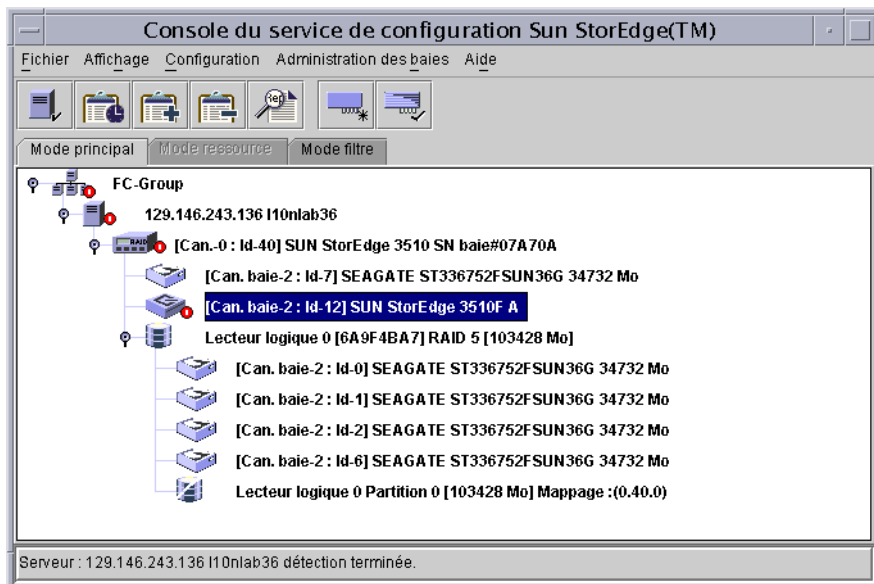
Console du service de configuration Sun StorEdge(TM)

Fichier Affichage Configuration Administration des baies Aide

Mode principal Mode ressource Mode filtre

FC-Group

129.146.243.136 l10nlab36

[Can.-0 : Id-40] SUN StorEdge 3510 SN baie#07A70A

[Can. baie-2 : Id-7] SEAGATE ST336752FSUN36G 34732 Mo

[Can. baie-2 : Id-12] SUN StorEdge 3510F A

Lecteur logique 0 [6A9F4BA7] RAID 5 [103428 Mo]

[Can. baie-2 : Id-0] SEAGATE ST336752FSUN36G 34732 Mo

[Can. baie-2 : Id-1] SEAGATE ST336752FSUN36G 34732 Mo

[Can. baie-2 : Id-2] SEAGATE ST336752FSUN36G 34732 Mo

[Can. baie-2 : Id-6] SEAGATE ST336752FSUN36G 34732 Mo

Lecteur logique 0 Partition 0 [103428 Mo] Mappage :(0.40.0)

Serveur : 129.146.243.136 l10nlab36 détection terminée.